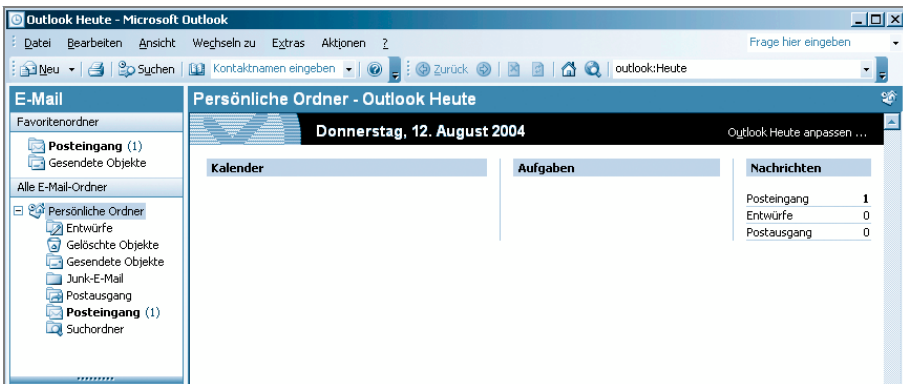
Outlook Heute - Microsoft Outlook

Datei Bearbeiten Ansicht Wechseln zu Extras Aktionen ?

Frage hier eingeben

Neu Suchen Kontaktnamen eingeben Zurück outlook:Heute

E-Mail

Favoritenordner

Posteingang (1)
Gesendete Objekte

Alle E-Mail-Ordner

Persönliche Ordner
Entwürfe
Gelöschte Objekte
Gesendete Objekte
Junk-E-Mail
Postausgang
Posteingang (1)
Suchordner

Persönliche Ordner - Outlook Heute

Donnerstag, 12. August 2004

Outlook Heute anpassen ...

Kalender

Aufgaben

Nachrichten

| | |
|---|---|
| Posteingang | 1 |
| Entwürfe | 0 |
| Postausgang | 0 |